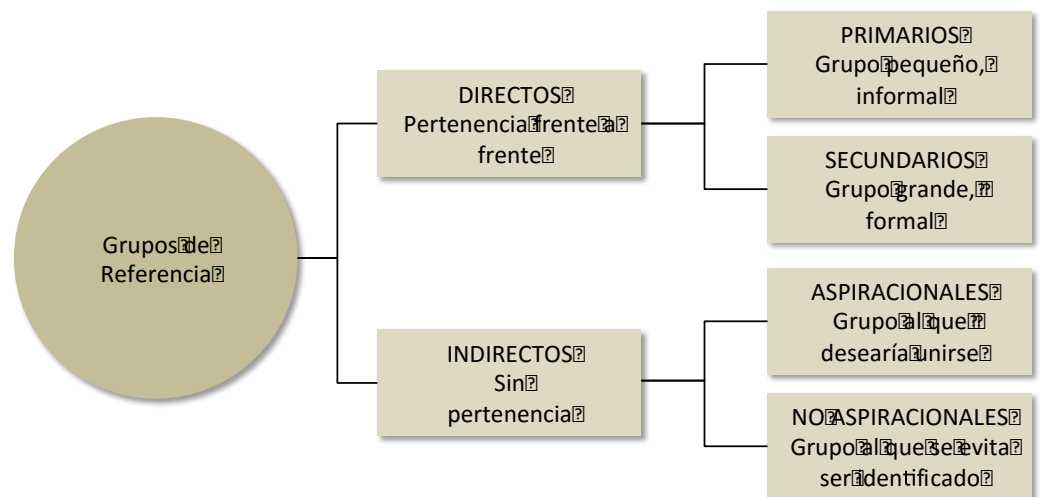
Grupos de Referencia

DIRECTOS
Pertenencia frente a frente

INDIRECTOS
Sin pertenencia

PRIMARIOS
Grupo pequeño, informal

SECUNDARIOS
Grupo grande, formal

ASPIRACIONALES
Grupo al que desearía unirse

NO ASPIRACIONALES
Grupo al que se evita ser identificado